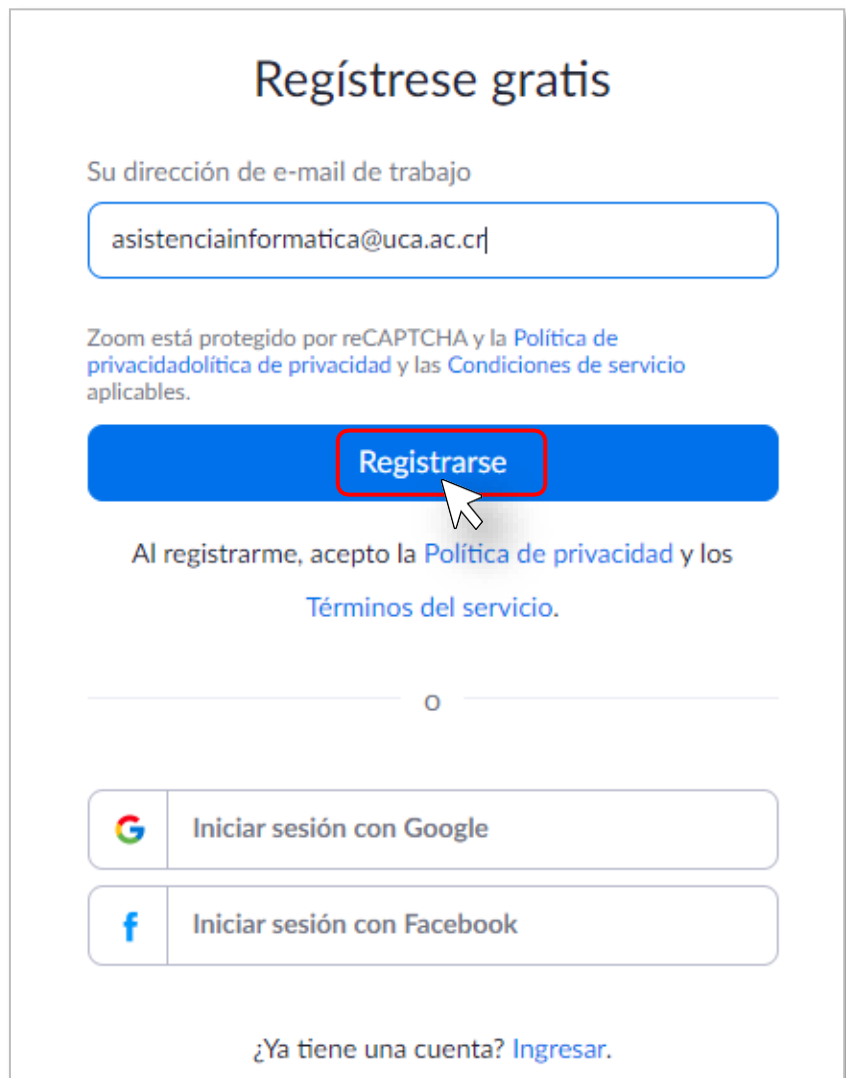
Regístrese gratis

Su dirección de e-mail de trabajo

asistenciainformatica@uca.ac.cr

Zoom está protegido por reCAPTCHA y la Política de privacidadolítica de privacidad y las Condiciones de servicio aplicables.

Registrarse

Al registrarme, acepto la Política de privacidad y los Términos del servicio.

o

Iniciar sesión con Google

f

Iniciar sesión con Facebook

¿Ya tiene una cuenta? Ingresar.